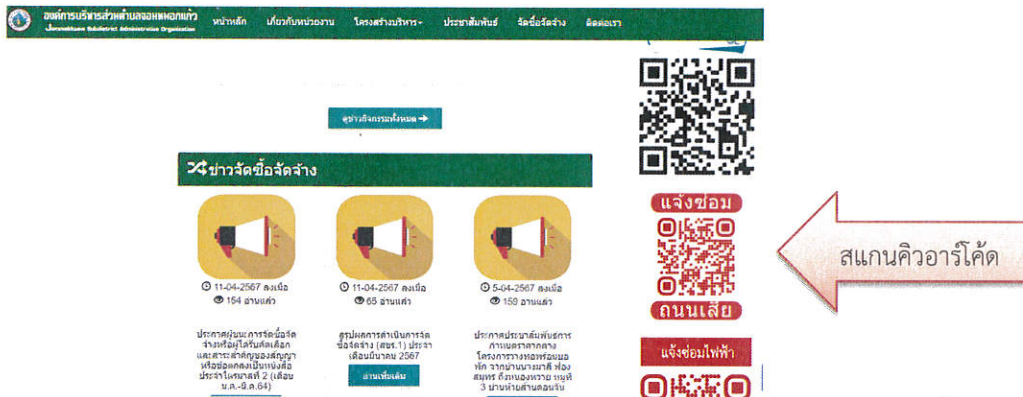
องค์การบริหารส่วนตำบลจอมหมอกแก้ว
Jommokkaew Subdistrict Administrative Organization
หน้าหลัก เกี่ยวกับหน่วยงาน โครงสร้างบริหาร ประชาสัมพันธ์ จัดซื้อจัดจ้าง ติดต่อเรา

ดูข่าวกิจกรรมทั้งหมด ➔

ข่าวจัดซื้อจัดจ้าง

11-04-2567 ลงเมื่อ
154 อ่านแล้ว
ประกาศผู้ชนะการจัดซื้อจัดจ้างหรือผู้ได้รับคัดเลือกและสาระสำคัญของสัญญาหรือข้อตกลงเป็นหนังสือ ประจำไตรมาสที่ 2 (เดือน ม.ค.-มี.ค.64)

11-04-2567 ลงเมื่อ
65 อ่านแล้ว
สรุปผลการดำเนินการจัดซื้อจัดจ้าง (สขร.1) ประจำเดือนมีนาคม 2567
อ่านเพิ่มเติม

5-04-2567 ลงเมื่อ
159 อ่านแล้ว
ประกาศประชาสัมพันธ์การกำหนดราคากลาง โครงการวางท่อพร้อมบ่อพัก จากบ้านนายมาลี ฟองสมุทร ถึงหนองทราย หมู่ที่ 3 บ้านห้วยส้านดอนจั่น

แจ้งซ่อม
ถนนเสีย
แจ้งซ่อมไฟฟ้า

สแกนคิวอาร์โค้ด